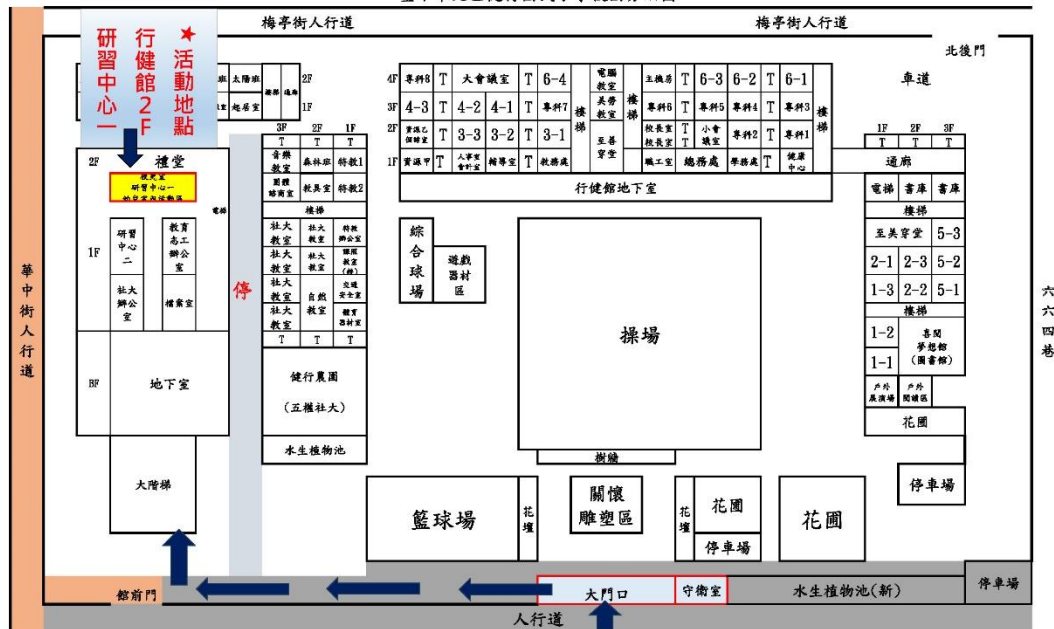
梅亭街人行道
梅亭街人行道
北後門
★活動地點
行健館2F
研習中心一
車道
太陽班
起居室
2F
1F
4F 專科8 T 大會議室 T 6-4
3F 4-3 T 4-2 4-1 T 專科7
2F 資訊乙 T 3-3 3-2 T 3-1
1F 資源甲 T 人事室會計室 輔導室 T 教務處
樓梯
電腦教室
美勞教室
至善堂
樓梯
主機房 T 6-3 6-2 T 6-1
專科6 T 專科5 專科4 T 專科3
校長室 T 小會議室 專科2 T 專科1
職工室 總務處 學務處 T 健康中心
樓梯
1F 2F 3F
T T T
通廊
行健館地下室
3F 2F 1F
T T T
音樂教室 森林班 特教1
園藝諮商室 教具室 特教2
樓梯
社大教室 社大教室 特教辦公室
社大教室 社大教室 諮商教室(特)
社大教室 自然教室 交通安全室
社大教室 教育器材室
T T T
2F 禮堂
視聽室 研習中心一 教具室與活動區
電梯
1F
研習中心二
教育志工辦公室
社大辦公室
檔案室
BF 地下室
大階梯
停
綜合球場
遊戲器材區
操場
健行農園
(五楠社大)
水生植物池
樹牆
電梯 書庫 書庫
樓梯
至美穿堂 5-3
2-1 2-3 5-2
1-3 2-2 5-1
樓梯
1-2
1-1
喜閱夢想館(圖書館)
戶外展演場
戶外閱讀區
花圃
停車場
籃球場
花壇
關懷雕塑區
花壇
花圃
停車場
花圃
華中街人行道
六六四巷
館前門
大門口
守衛室
水生植物池(新)
停車場
人行道